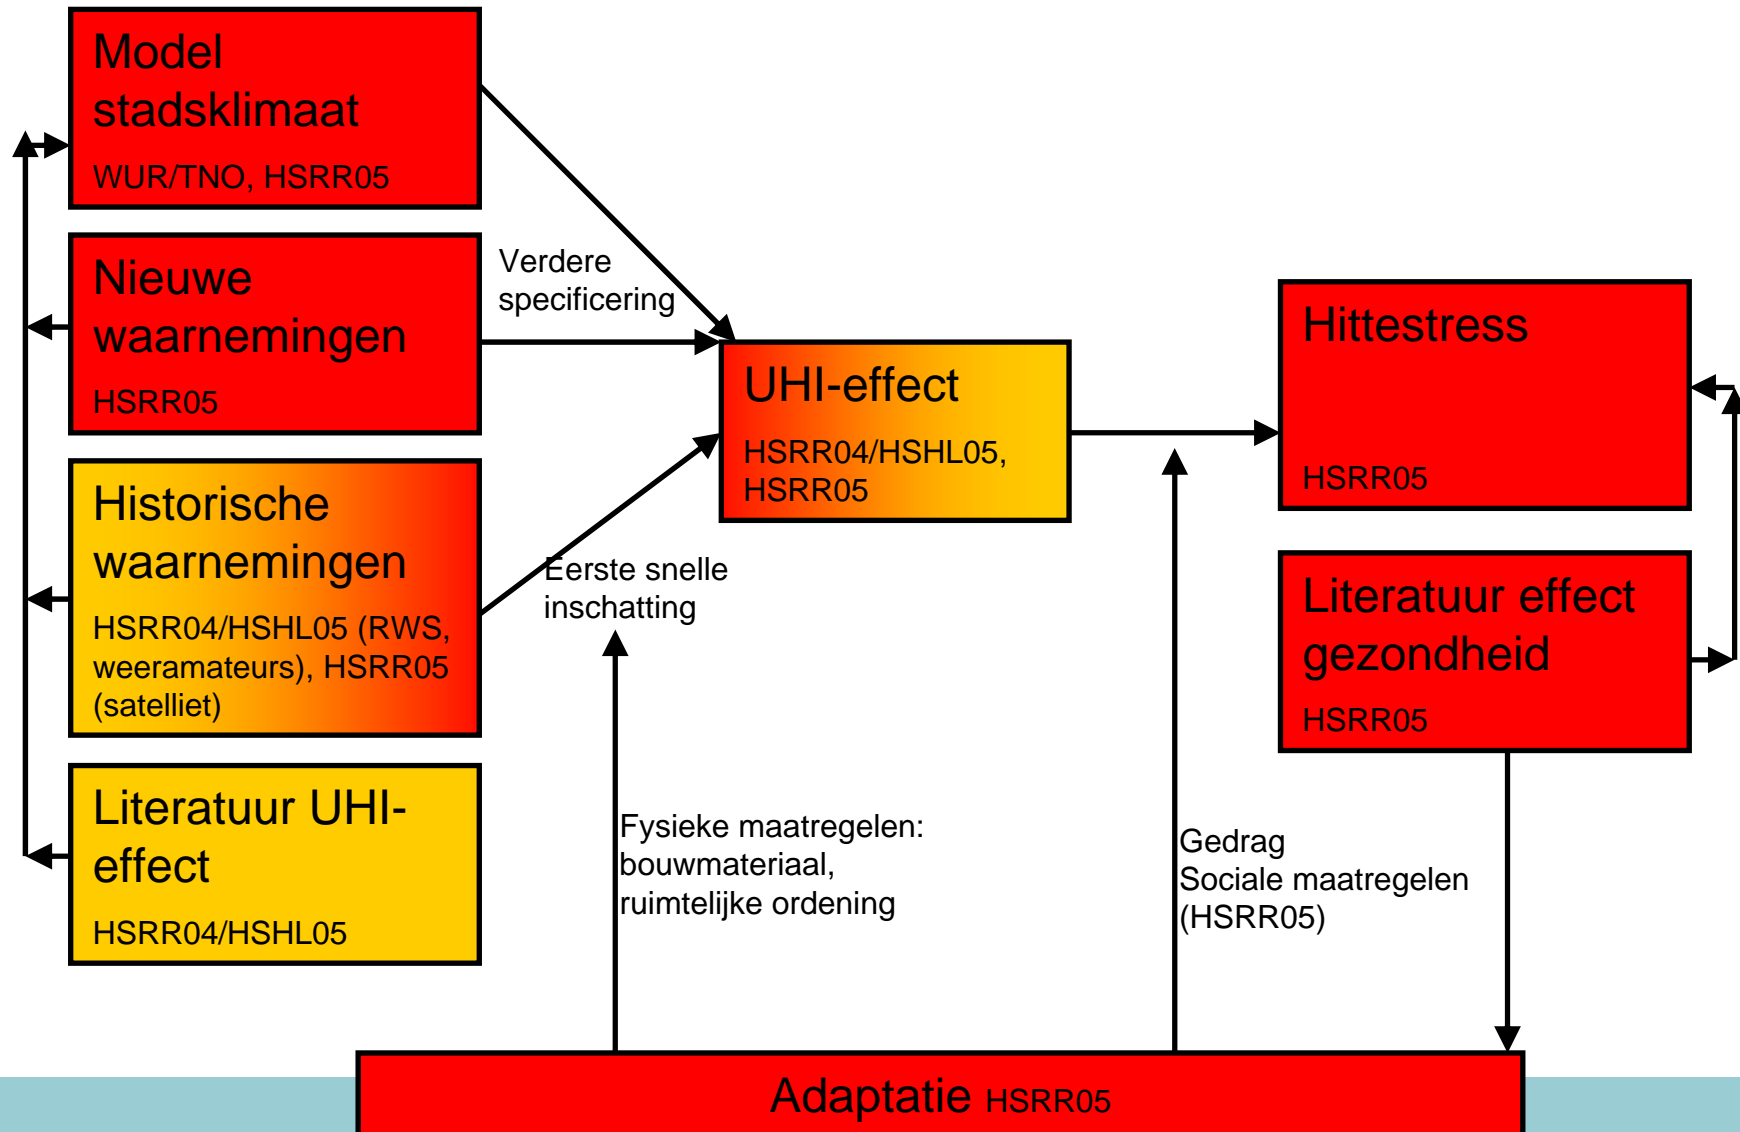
Model stadsklimaat
WUR/TNO, HSRR05

Nieuwe waarnemingen
HSRR05

Historische waarnemingen
HSRR04/HSHL05 (RWS, weeramateurs), HSRR05 (satelliet)

Literatuur UHI-effect
HSRR04/HSHL05

Verdere specificering

Eerste snelle inschatting

UHI-effect
HSRR04/HSHL05, HSRR05

Hittestress
HSRR05

Literatuur effect gezondheid
HSRR05

Fysieke maatregelen: bouwmateriaal, ruimtelijke ordening

Gedrag
Sociale maatregelen (HSRR05)

Adaptatie HSRR05